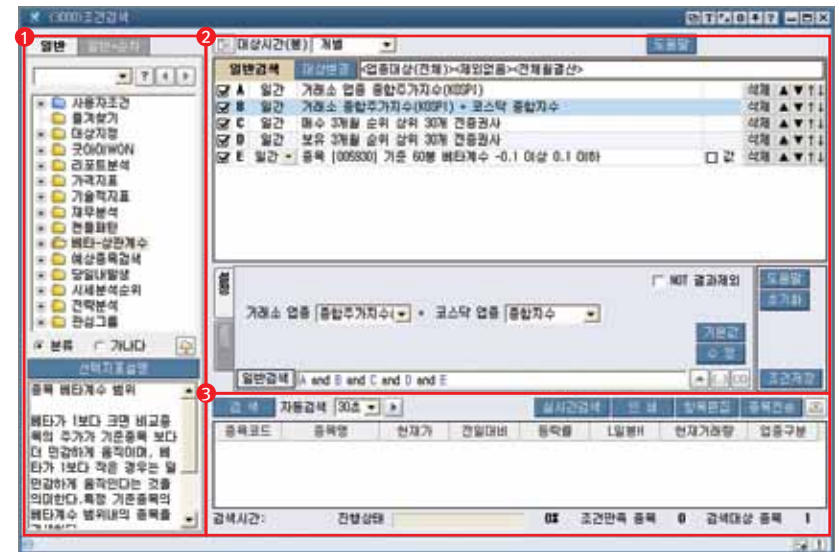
[3000] 조건검색

1

일반

사용자조건
즐겨찾기
대상지정
굿아이WON
리포트분석
가격지표
기술적지표
재무분석
현물패턴
베타-상관계수
예상종목검색
당일내발생
시세분석순위
전략분석
관심그룹

분류 가나다

선택지표설명

종목 베타계수 범위

베타가 1보다 크면 비교종목의 주가가 기준종목 보다 더 민감하게 움직이며, 베타가 1보다 작은 경우는 일 민감하게 움직인다는 것을 의미한다. 특정 기준종목의 베타계수 범위내의 종목을

2

대상시간(봉) 개별

도움말

일반검색 대상변경 <업종대상(전체)><제외업종><전체월결산>

| | | | | |
|---|---|---|---|---|
| A | 일간 | 거래소 업종 종합주가지수(KOSPI) | | 삭제 |
| B | 일간 | 거래소 종합주가지수(KOSPI) + 코스닥 종합지수 | | 삭제 |
| C | 일간 | 매수 3개월 순위 상위 30개 전종권사 | | 삭제 |
| D | 일간 | 보유 3개월 순위 상위 30개 전종권사 | | 삭제 |
| E | 일간 | 종목 [005930] 기준 60봉 베타계수 -0.1 이상 0.1 이하 | 값 | 삭제 |

NOT 결과제외

도움말
초기화

거래소 업종 종합주가지수 + 코스닥 업종 종합지수

기본값
수정

일반검색 A and B and C and D and E

조건저장

3

검색 자동검색 30초

실시간검색 인쇄 항목편집 종목전송

| 종목코드 | 종목명 | 현재가 | 전일대비 | 등락률 | 1일봉비 | 현재거래량 | 업종구분 |
|---|---|---|---|---|---|---|---|

검색시간: 진행상태 0% 조건만족 종목 0 검색대상 종목 1